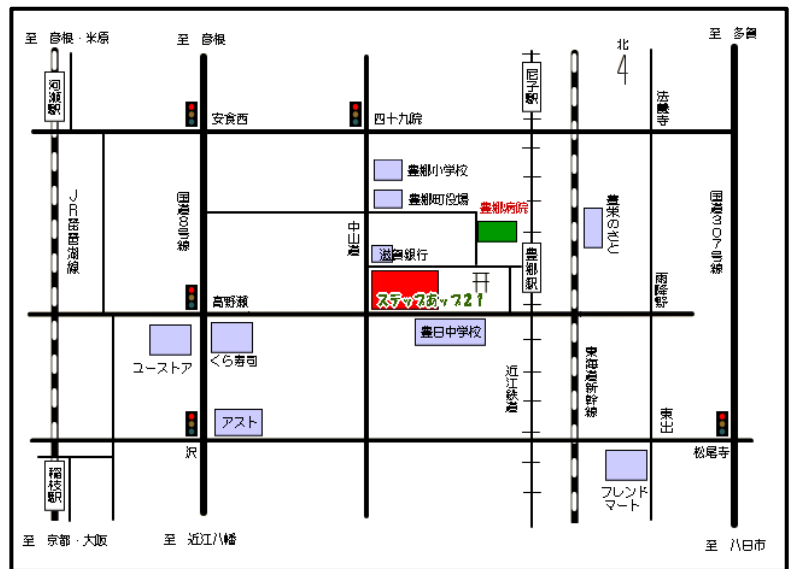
至 彦根・米原

至 彦根

北

至 多賀

河瀬駅

尼子駅

安食西

四十九院

法養寺

豊郷小学校

豊郷町役場

豊郷病院

JR琵琶湖線

国道8号線

中山道

滋賀銀行

豊郷駅

豊栄のさと

国道307号線

雨降野

高野瀬

ステップあっぷ21

豊日中学校

ユーストア

くら寿司

近江鉄道

東海道新幹線

アスト

東出

沢

松尾寺

稲枝駅

フレンドマート

至 京都・大阪

至 近江八幡

至 八日市